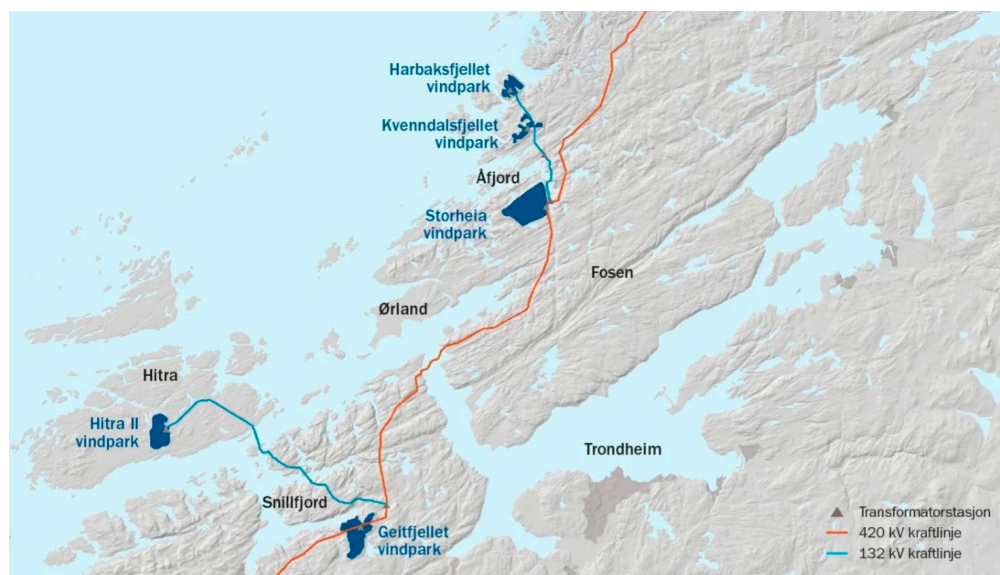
Harbaksfjellet vindpark

Kvenndalsfjellet vindpark

Åfjord

Storheia vindpark

Fosen

Ørland

Hitra

Hitra II vindpark

Trondheim

Snillfjord

Geitfjellet vindpark

Transformatorstasjon
420 kV kraftlinje
132 kV kraftlinje